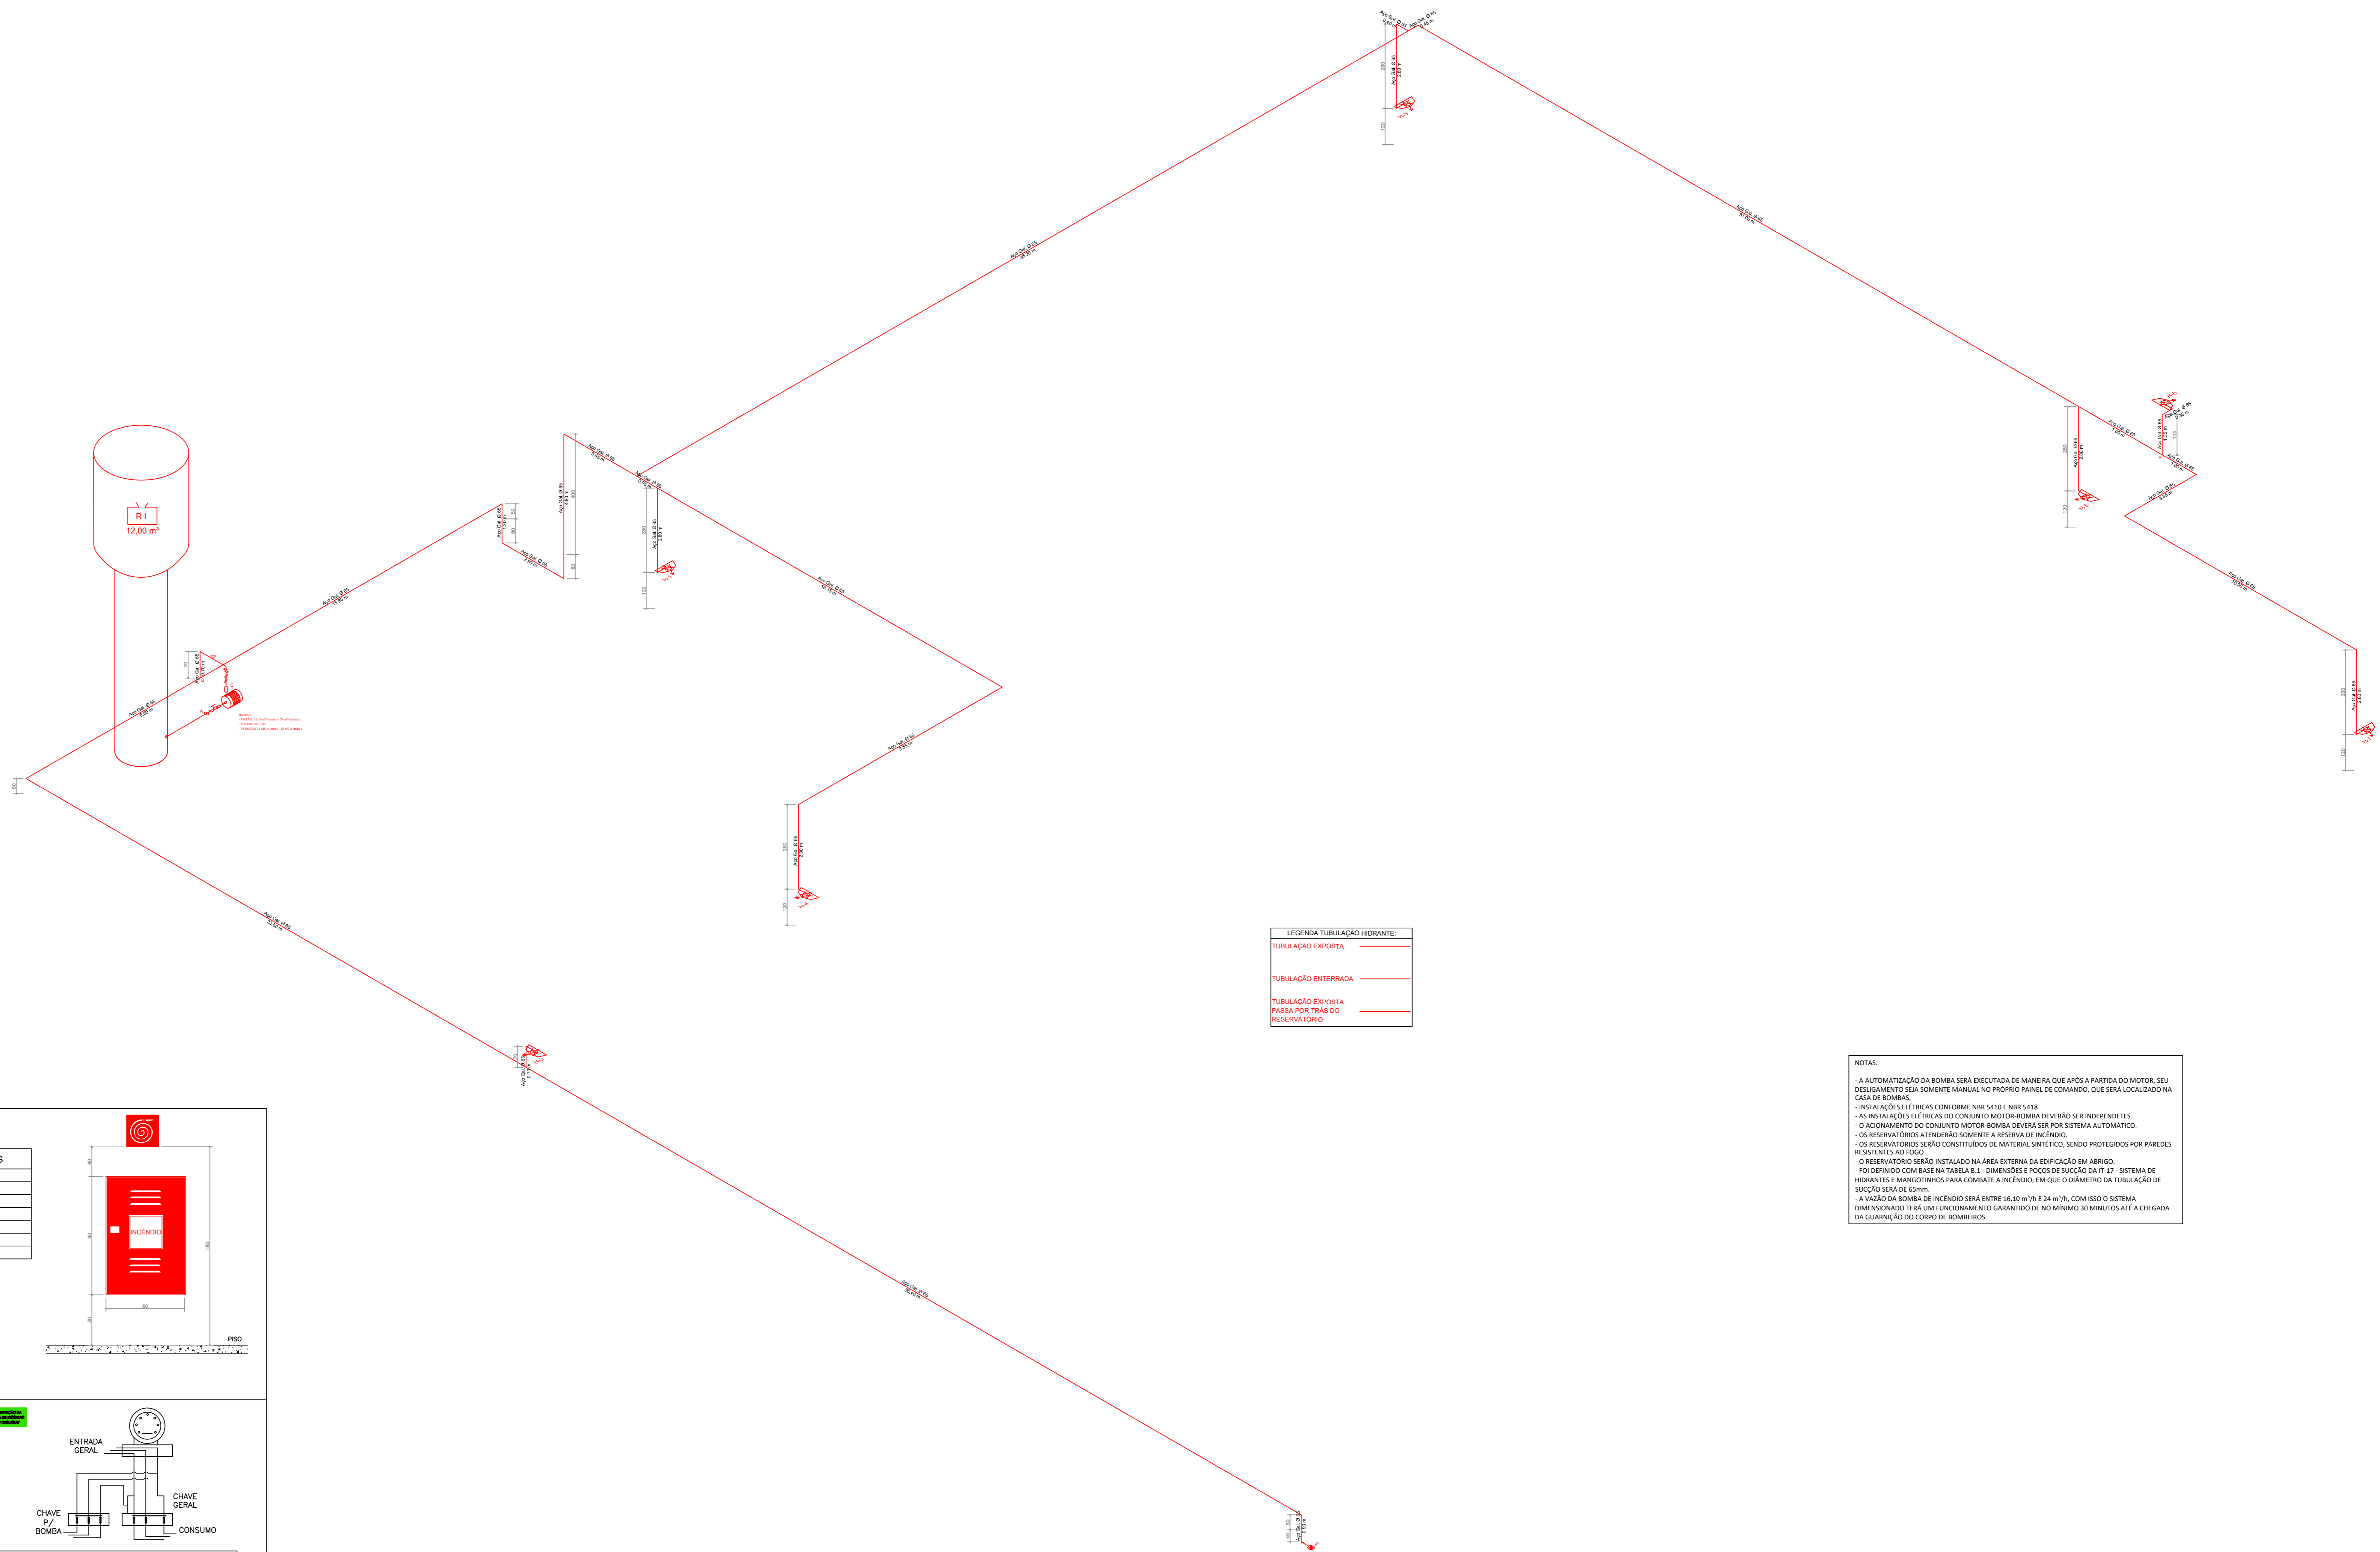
R I
12,00 m³

LEGENDA TUBULAÇÃO HIDRANTE:
TUBULAÇÃO EXPOSTA
TUBULAÇÃO ENTERRADA
TUBULAÇÃO EXPOSTA PASSA POR TRÁS DO RESERVATÓRIO.

NOTAS:

- A AUTOMATIZAÇÃO DA BOMBA SERÁ EXECUTADA DE MANEIRA QUE APÓS A PARTIDA DO MOTOR, SEU DESLIGAMENTO SEJA SOMENTE MANUAL NO PRÓPRIO PAINEL DE COMANDO, QUE SERÁ LOCALIZADO NA CASA DE BOMBAS.
- INSTALAÇÕES ELÉTRICAS CONFORME NBR 5410 E NBR 5418.
- AS INSTALAÇÕES ELÉTRICAS DO CONJUNTO MOTOR-BOMBA DEVERÃO SER INDEPENDETES.
- O ACIONAMENTO DO CONJUNTO MOTOR-BOMBA DEVERÁ SER POR SISTEMA AUTOMÁTICO.
- OS RESERVATÓRIOS ATENDERÃO SOMENTE A RESERVA DE INCÊNDIO.
- OS RESERVATÓRIOS SERÃO CONSTITUÍDOS DE MATERIAL SINTÉTICO, SENDO PROTEGIDOS POR PAREDES RESISTENTES AO FOGO.
- O RESERVATÓRIO SERÃO INSTALADO NA ÁREA EXTERNA DA EDIFICAÇÃO EM ABRIGO.
- FOI DEFINIDO COM BASE NA TABELA B.1 - DIMENSÕES E POÇOS DE SUCÇÃO DA IT-17 - SISTEMA DE HIDRANTES E MANGOTINHOS PARA COMBATE A INCÊNDIO, EM QUE O DIÂMETRO DA TUBULAÇÃO DE SUCÇÃO SERÁ DE 65mm.
- A VAZÃO DA BOMBA DE INCÊNDIO SERÁ ENTRE 16,10 m³/h E 24 m³/h, COM ISSO O SISTEMA DIMENSIONADO TERÁ UM FUNCIONAMENTO GARANTIDO DE NO MÍNIMO 30 MINUTOS ATÉ A CHEGADA DA GUARNIÇÃO DO CORPO DE BOMBEIROS.

INCÊNDIO
60
90
180
80
30
PISO

ENTRADA GERAL
CHAVE GERAL
CHAVE P/ BOMBA
CONSUMO

Aço Gal. Ø 65
2,80 m
280
120
70
50
80
400